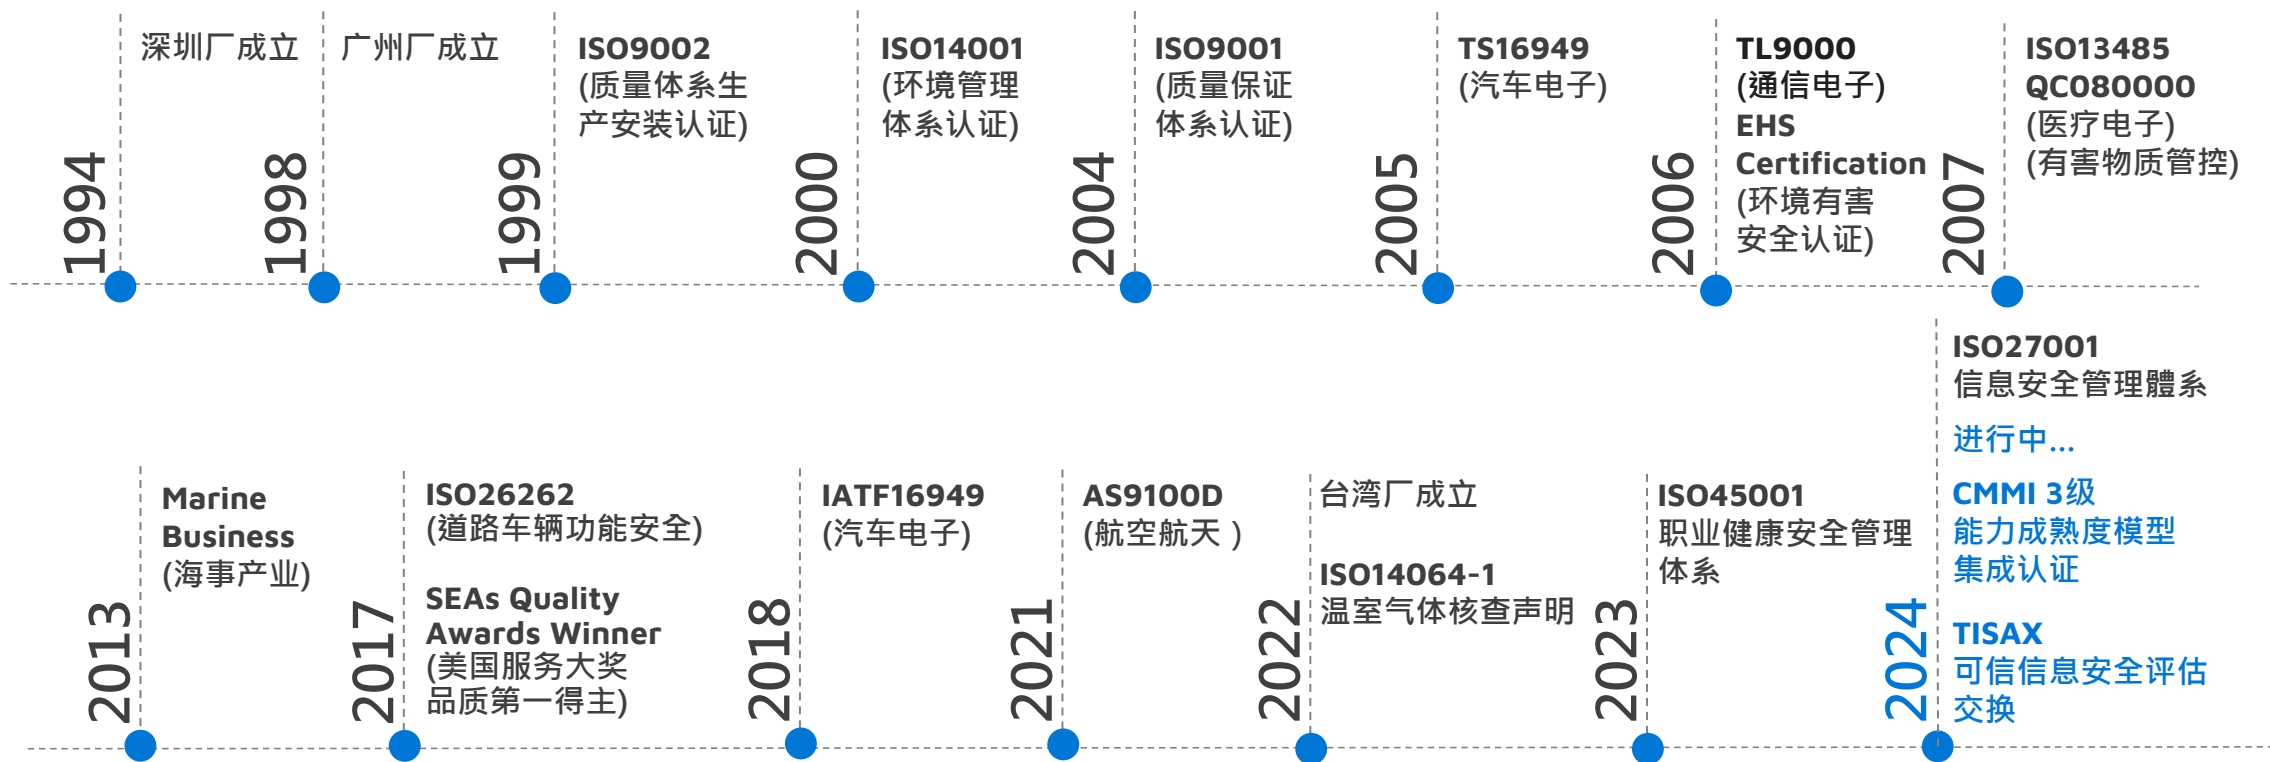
1994
深圳厂成立

1998
广州厂成立

1999
ISO9002
(质量体系生产安装认证)

2000
ISO14001
(环境管理体系认证)

2004
ISO9001
(质量保证体系认证)

2005
TS16949
(汽车电子)

2006
TL9000
(通信电子)
EHS Certification
(环境有害安全认证)

2007
ISO13485
QC080000
(医疗电子)
(有害物质管控)

2013
Marine Business
(海事产业)

2017
ISO26262
(道路车辆功能安全)

SEAs Quality Awards Winner
(美国服务大奖品质第一得主)

2018
IATF16949
(汽车电子)

2021
AS9100D
(航空航天 )

2022
台湾厂成立

ISO14064-1
温室气体核查声明

2023
ISO45001
职业健康安全管理体系

2024
ISO27001
信息安全管理體系

进行中...

CMMI 3级
能力成熟度模型集成认证

TISAX
可信信息安全评估交换